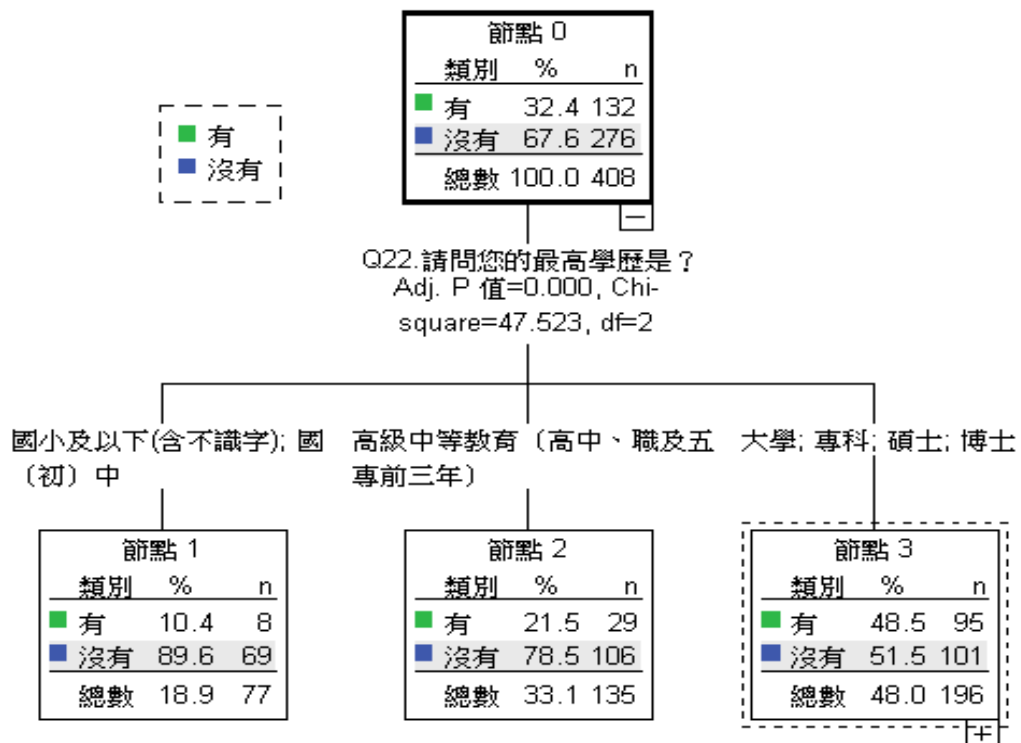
有
沒有

節點 0

| 類別 | % | n |
|---|---|---|
| 有 | 32.4 | 132 |
| 沒有 | 67.6 | 276 |
| 總數 | 100.0 | 408 |

−

Q22.請問您的最高學歷是？
Adj. P 值=0.000, Chi-square=47.523, df=2

國小及以下(含不識字); 國〔初〕中

高級中等教育〔高中、職及五專前三年〕

大學; 專科; 碩士; 博士

節點 1

| 類別 | % | n |
|---|---|---|
| 有 | 10.4 | 8 |
| 沒有 | 89.6 | 69 |
| 總數 | 18.9 | 77 |

節點 2

| 類別 | % | n |
|---|---|---|
| 有 | 21.5 | 29 |
| 沒有 | 78.5 | 106 |
| 總數 | 33.1 | 135 |

節點 3

| 類別 | % | n |
|---|---|---|
| 有 | 48.5 | 95 |
| 沒有 | 51.5 | 101 |
| 總數 | 48.0 | 196 |

+